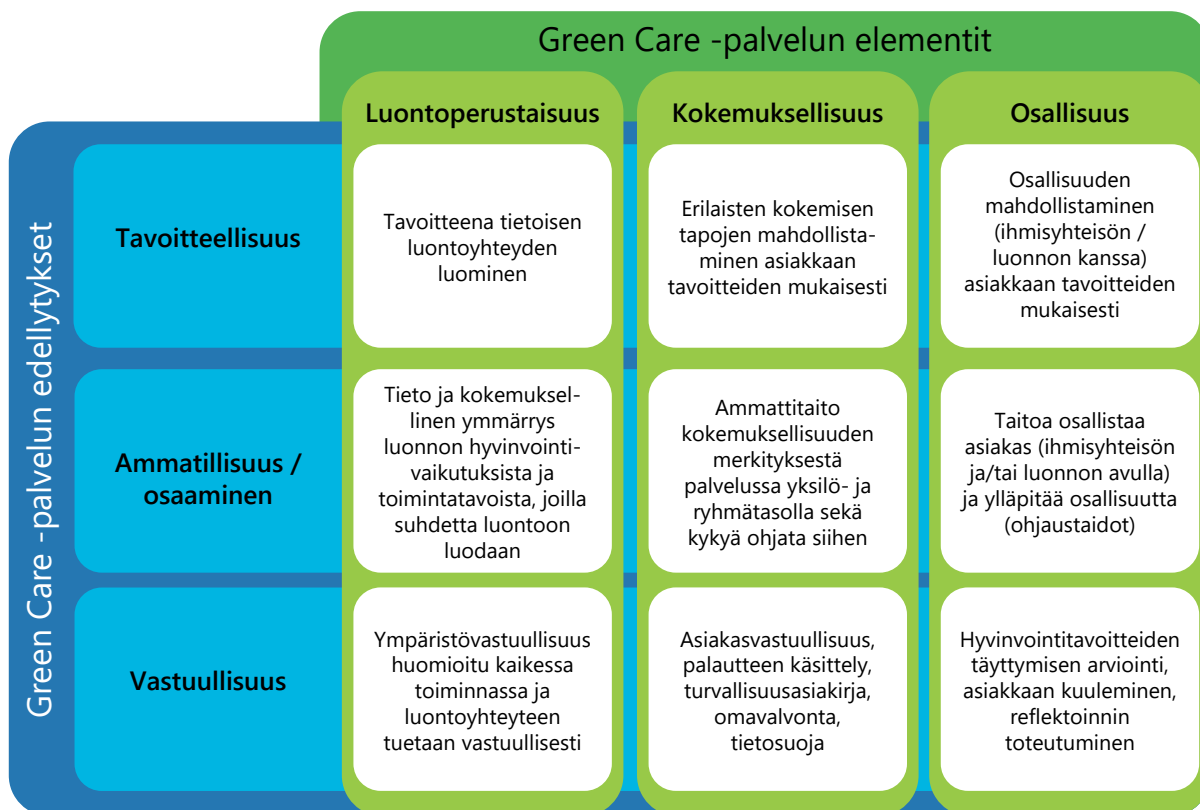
Green Care -palvelun elementit

Green Care -palvelun edellytykset

|  | Luontoperustaisuus | Kokemuksellisuus | Osallisuus |
|---|---|---|---|
| Tavoitteellisuus | Tavoitteena tietoisen luontoyhteyden luominen | Erilaisten kokemisen tapojen mahdollistaminen asiakkaan tavoitteiden mukaisesti | Osallisuuden mahdollistaminen (ihmisyhteisön / luonnon kanssa) asiakkaan tavoitteiden mukaisesti |
| Ammatillisuus / osaaminen | Tieto ja kokemuksellinen ymmärrys luonnon hyvinvointivaikutuksista ja toimintatavoista, joilla suhdetta luontoon luodaan | Ammattitaito kokemuksellisuuden merkityksestä palvelussa yksilö- ja ryhmätasolla sekä kykyä ohjata siihen | Taitoa osallistaa asiakas (ihmisyhteisön ja/tai luonnon avulla) ja ylläpitää osallisuutta (ohjaustaidot) |
| Vastuullisuus | Ympäristövastuullisuus huomioitu kaikessa toiminnassa ja luontoyhteyteen tuetaan vastuullisesti | Asiakasvastuullisuus, palautteen käsittely, turvallisuusasiakirja, omavalvonta, tietosuoja | Hyvinvointitavoitteiden täyttymisen arviointi, asiakkaan kuuleminen, reflektoinnin toteutuminen |